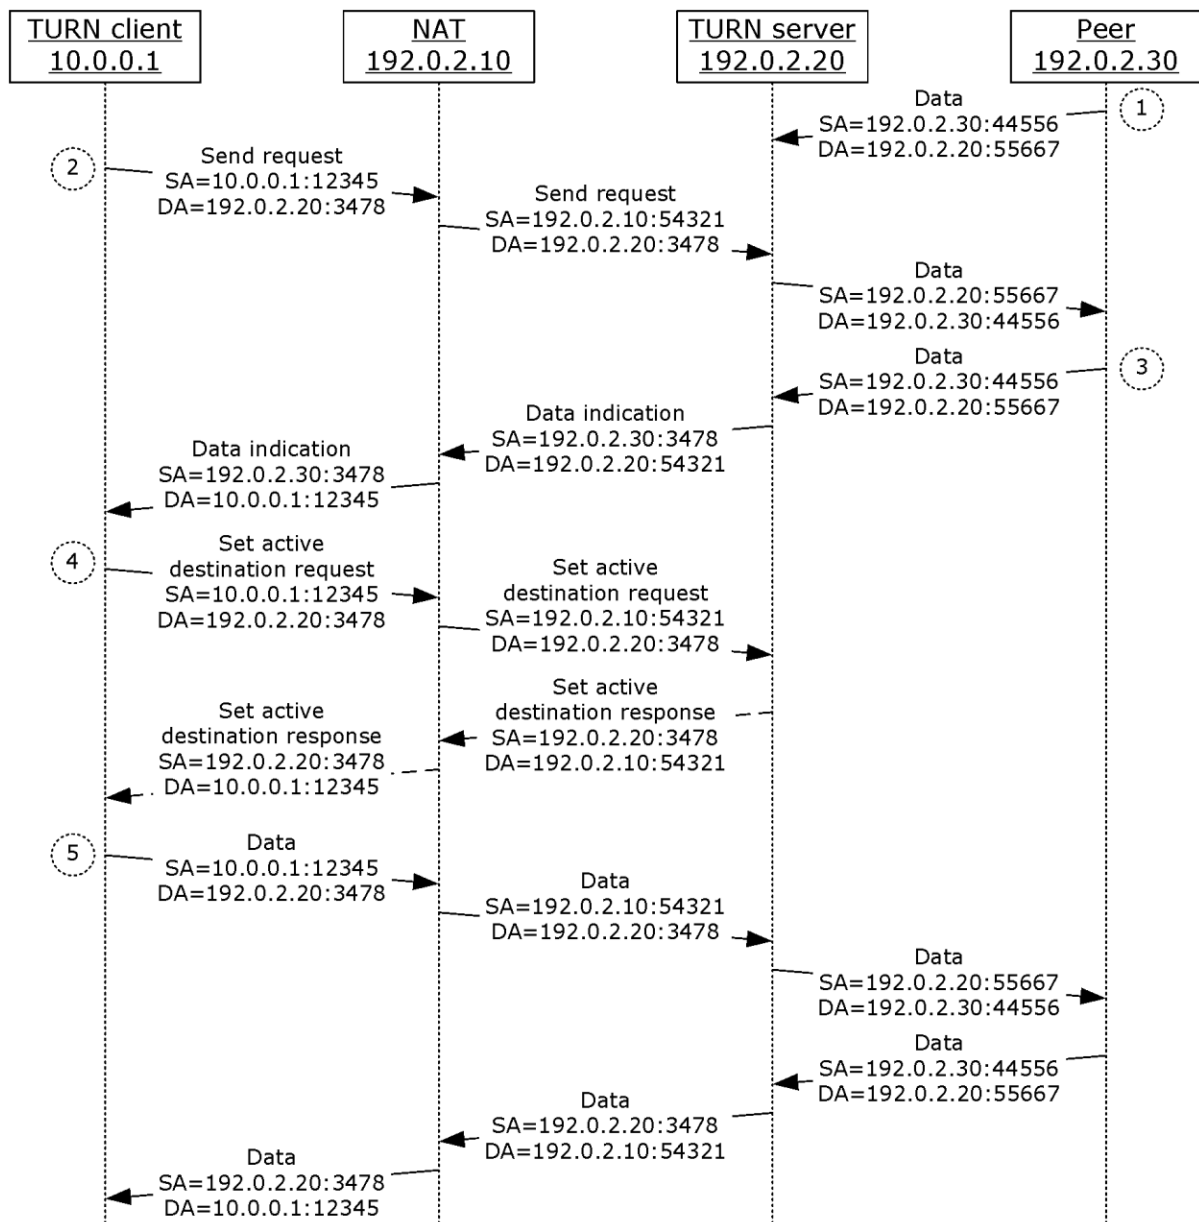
TURN client
10.0.0.1

NAT
192.0.2.10

TURN server
192.0.2.20

Peer
192.0.2.30

1
Data
SA=192.0.2.30:44556
DA=192.0.2.20:55667

2
Send request
SA=10.0.0.1:12345
DA=192.0.2.20:3478

Send request
SA=192.0.2.10:54321
DA=192.0.2.20:3478

Data
SA=192.0.2.20:55667
DA=192.0.2.30:44556

3
Data
SA=192.0.2.30:44556
DA=192.0.2.20:55667

Data indication
SA=192.0.2.30:3478
DA=192.0.2.20:54321

Data indication
SA=192.0.2.30:3478
DA=10.0.0.1:12345

4
Set active destination request
SA=10.0.0.1:12345
DA=192.0.2.20:3478

Set active destination request
SA=192.0.2.10:54321
DA=192.0.2.20:3478

Set active destination response
SA=192.0.2.20:3478
DA=192.0.2.10:54321

Set active destination response
SA=192.0.2.20:3478
DA=10.0.0.1:12345

5
Data
SA=10.0.0.1:12345
DA=192.0.2.20:3478

Data
SA=192.0.2.10:54321
DA=192.0.2.20:3478

Data
SA=192.0.2.20:55667
DA=192.0.2.30:44556

Data
SA=192.0.2.30:44556
DA=192.0.2.20:55667

Data
SA=192.0.2.20:3478
DA=192.0.2.10:54321

Data
SA=192.0.2.20:3478
DA=10.0.0.1:12345